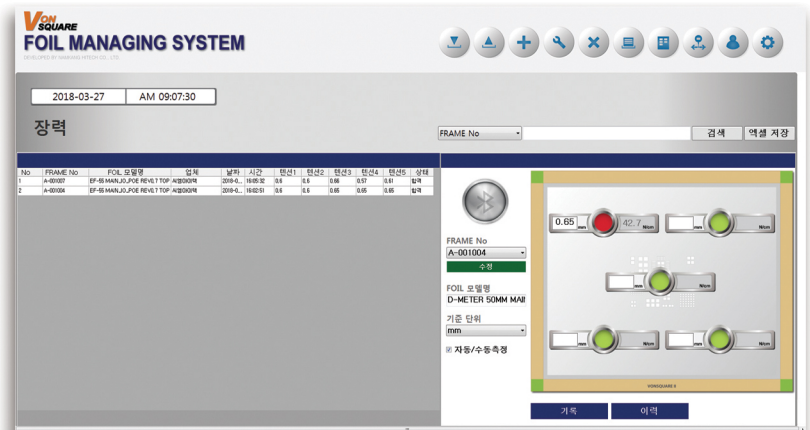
VONSQUARE
FOIL MANAGING SYSTEM
DEVELOPED BY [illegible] CO., LTD.

2018-03-27 AM 09:07:30

장력

FRAME No 검색 엑셀 저장

| No | FRAME No | FOIL 모델명 | 업체 | 날짜 | 시간 | 텐션1 | 텐션2 | 텐션3 | 텐션4 | 텐션5 | 상태 |
|---|---|---|---|---|---|---|---|---|---|---|---|
| 1 | A-001007 | EF-55 MAN,JO,,POE REV0.T TOP | AI멤버여택 | 2018-0... | 16:05:32 | 0.6 | 0.6 | 0.66 | 0.57 | 0.61 | 합격 |
| 2 | A-001004 | EF-55 MAN,JO,,POE REV0.T TOP | AI멤버여택 | 2018-0... | 16:02:51 | 0.6 | 0.6 | 0.65 | 0.65 | 0.65 | 합격 |

FRAME No
A-001004
수정
FOIL 모델명
D-METER 50MM MAI
기준 단위
mm
자동/수동측정

0.65 mm 42.7 N/cm
mm N/cm
mm N/cm
mm N/cm
mm N/cm
VONSQUARE

기록 이력